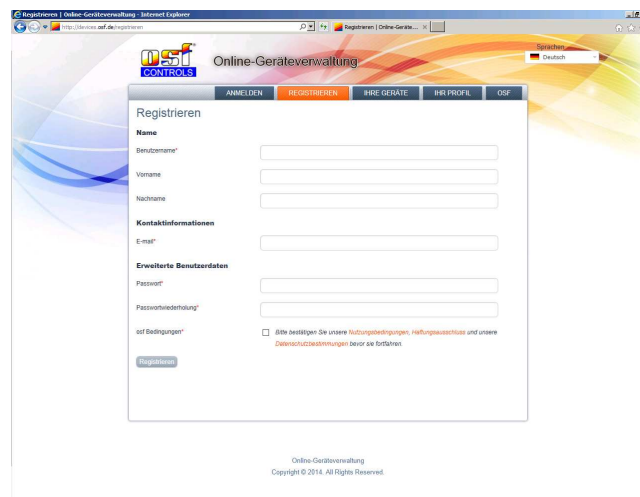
Registrieren | Online-Geräteverwaltung - Internet Explorer

http://devices.osf.de/registrieren

Registrieren | Online-Geräte... ×

osf CONTROLS

Online-Geräteverwaltung

Sprachen
Deutsch

ANMELDEN REGISTRIEREN IHRE GERÄTE IHR PROFIL OSF

Registrieren

Name

Benutzername*

Vorname

Nachname

Kontaktinformationen

E-mail*

Erweiterte Benutzerdaten

Passwort*

Passwortwiederholung*

osf Bedingungen*

Bitte bestätigen Sie unsere Nutzungsbedingungen, Haftungsausschluss und unsere Datenschutzbestimmungen bevor sie fortfahren.

Registrieren

Online-Geräteverwaltung
Copyright © 2014. All Rights Reserved.